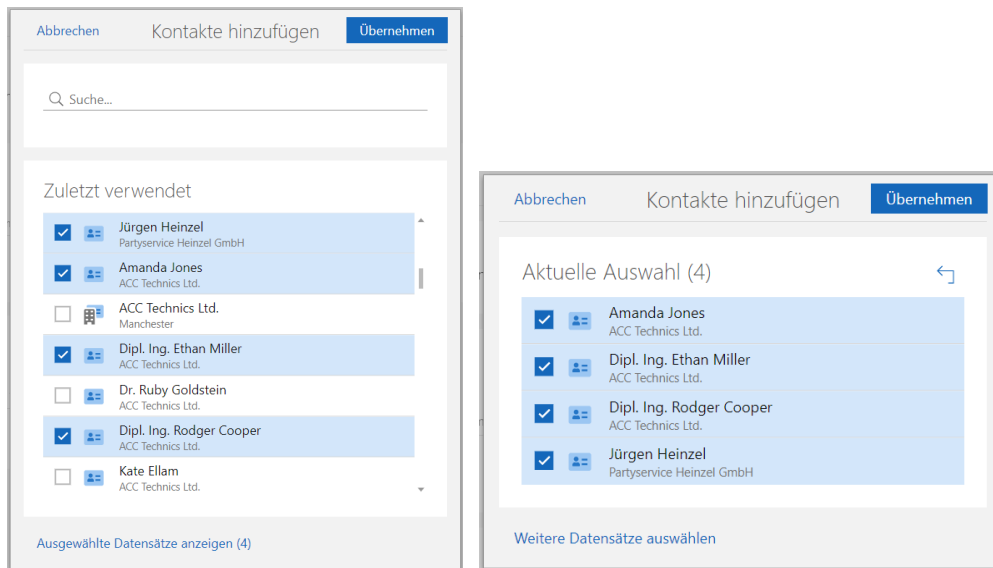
Abbrechen
Kontakte hinzufügen
Übernehmen

Suche...

Zuletzt verwendet

Jürgen Heinzel
Partyservice Heinzel GmbH

Amanda Jones
ACC Technics Ltd.

ACC Technics Ltd.
Manchester

Dipl. Ing. Ethan Miller
ACC Technics Ltd.

Dr. Ruby Goldstein
ACC Technics Ltd.

Dipl. Ing. Rodger Cooper
ACC Technics Ltd.

Kate Ellam
ACC Technics Ltd.

Ausgewählte Datensätze anzeigen (4)

Abbrechen
Kontakte hinzufügen
Übernehmen

Aktuelle Auswahl (4)

Amanda Jones
ACC Technics Ltd.

Dipl. Ing. Ethan Miller
ACC Technics Ltd.

Dipl. Ing. Rodger Cooper
ACC Technics Ltd.

Jürgen Heinzel
Partyservice Heinzel GmbH

Weitere Datensätze auswählen